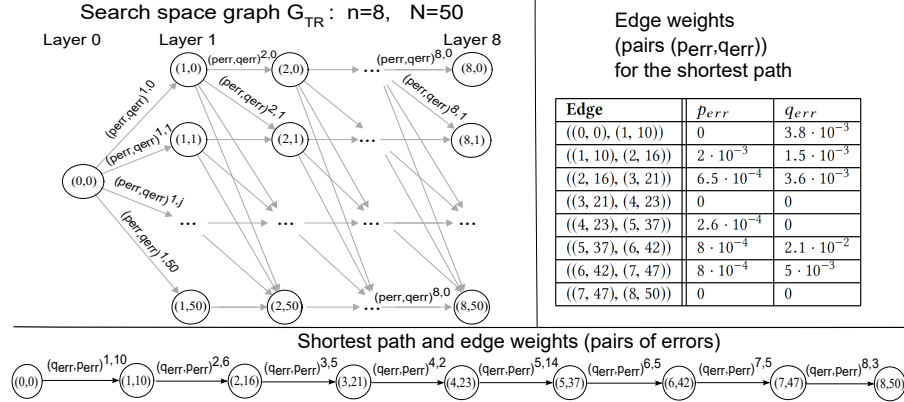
Search space graph $G_{TR}$: n=8, N=50

Layer 0 Layer 1 Layer 8

(1,0) $(perr,qerr)^{2,0}$ (2,0) ... $(perr,qerr)^{8,0}$ (8,0)

$(perr,qerr)^{1,0}$ $(perr,qerr)^{2,1}$ $(perr,qerr)^{8,1}$

$(perr,qerr)^{1,1}$ (1,1) (2,1) ... (8,1)

(0,0) $(perr,qerr)^{1,j}$

... ...

$(perr,qerr)^{1,50}$

(1,50) (2,50) ... $(perr,qerr)^{8,0}$ (8,50)

Edge weights (pairs ($p_{err}$,$q_{err}$)) for the shortest path

| Edge | $p_{err}$ | $q_{err}$ |
|---|---|---|
| ((0, 0), (1, 10)) | 0 | $3.8 \cdot 10^{-3}$ |
| ((1, 10), (2, 16)) | $2 \cdot 10^{-3}$ | $1.5 \cdot 10^{-3}$ |
| ((2, 16), (3, 21)) | $6.5 \cdot 10^{-4}$ | $3.6 \cdot 10^{-3}$ |
| ((3, 21), (4, 23)) | 0 | 0 |
| ((4, 23), (5, 37)) | $2.6 \cdot 10^{-4}$ | 0 |
| ((5, 37), (6, 42)) | $8 \cdot 10^{-4}$ | $2.1 \cdot 10^{-2}$ |
| ((6, 42), (7, 47)) | $8 \cdot 10^{-4}$ | $5 \cdot 10^{-3}$ |
| ((7, 47), (8, 50)) | 0 | 0 |

Shortest path and edge weights (pairs of errors)

(0,0) $(qerr,perr)^{1,10}$ (1,10) $(qerr,perr)^{2,6}$ (2,16) $(qerr,perr)^{3,5}$ (3,21) $(qerr,perr)^{4,2}$ (4,23) $(qerr,perr)^{5,14}$ (5,37) $(qerr,perr)^{6,5}$ (6,42) $(qerr,perr)^{7,5}$ (7,47) $(qerr,perr)^{8,3}$ (8,50)